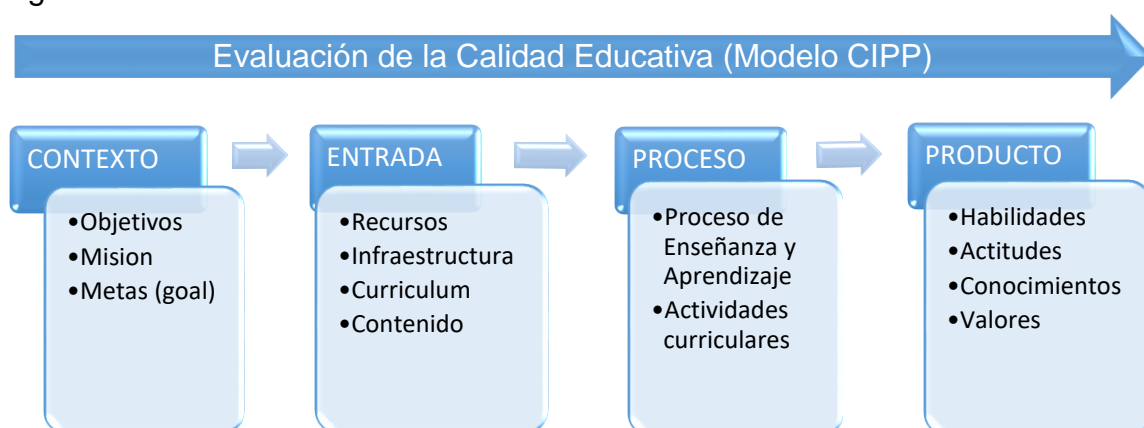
Evaluación de la Calidad Educativa (Modelo CIPP)

CONTEXTO
•Objetivos
•Mision
•Metas (goal)

ENTRADA
•Recursos
•Infraestructura
•Curriculum
•Contenido

PROCESO
•Proceso de Enseñanza y Aprendizaje
•Actividades curriculares

PRODUCTO
•Habilidades
•Actitudes
•Conocimientos
•Valores